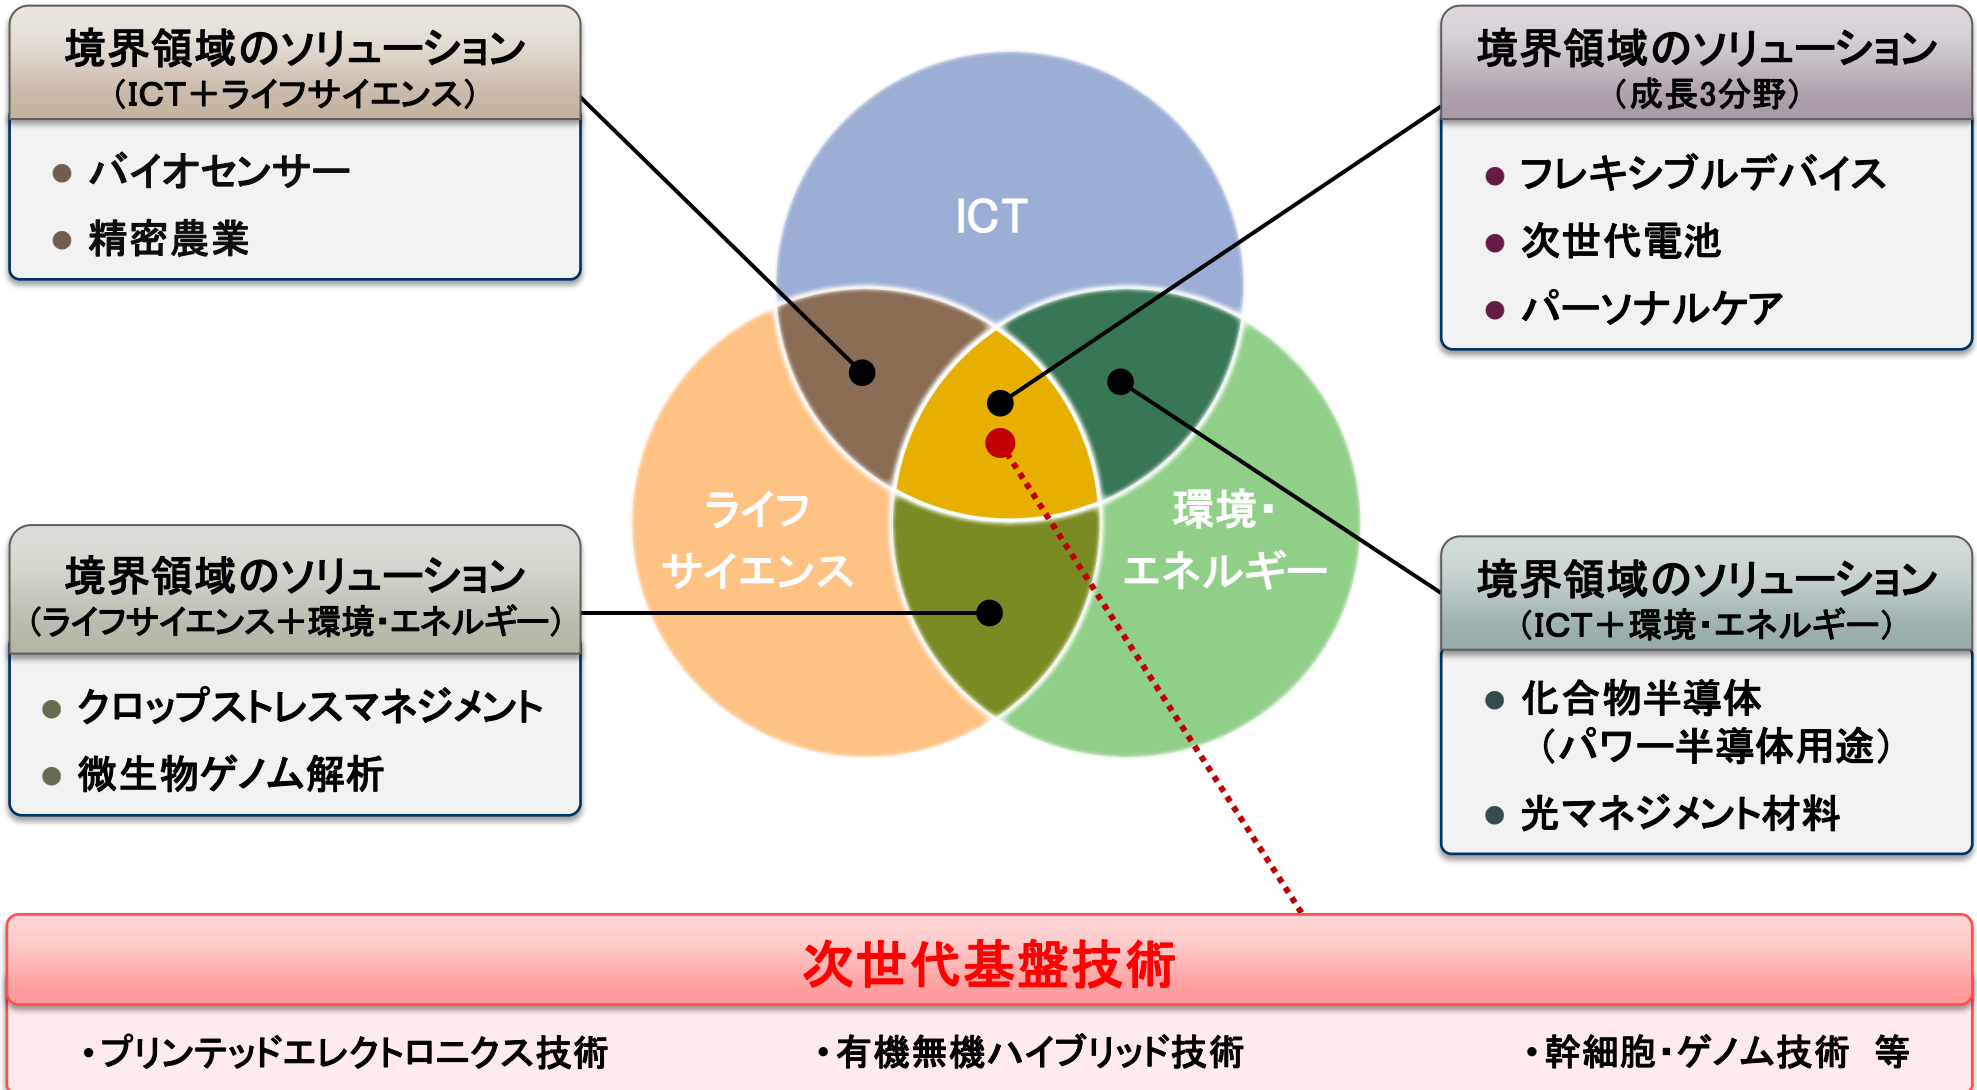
境界領域のソリューション
（ICT＋ライフサイエンス）

● バイオセンサー
● 精密農業

境界領域のソリューション
（成長3分野）

● フレキシブルデバイス
● 次世代電池
● パーソナルケア

ICT

ライフ
サイエンス

環境・
エネルギー

境界領域のソリューション
（ライフサイエンス＋環境・エネルギー）

● クロップストレスマネジメント
● 微生物ゲノム解析

境界領域のソリューション
（ICT＋環境・エネルギー）

● 化合物半導体
（パワー半導体用途）
● 光マネジメント材料

次世代基盤技術

・プリンテッドエレクトロニクス技術　・有機無機ハイブリッド技術　・幹細胞・ゲノム技術　等